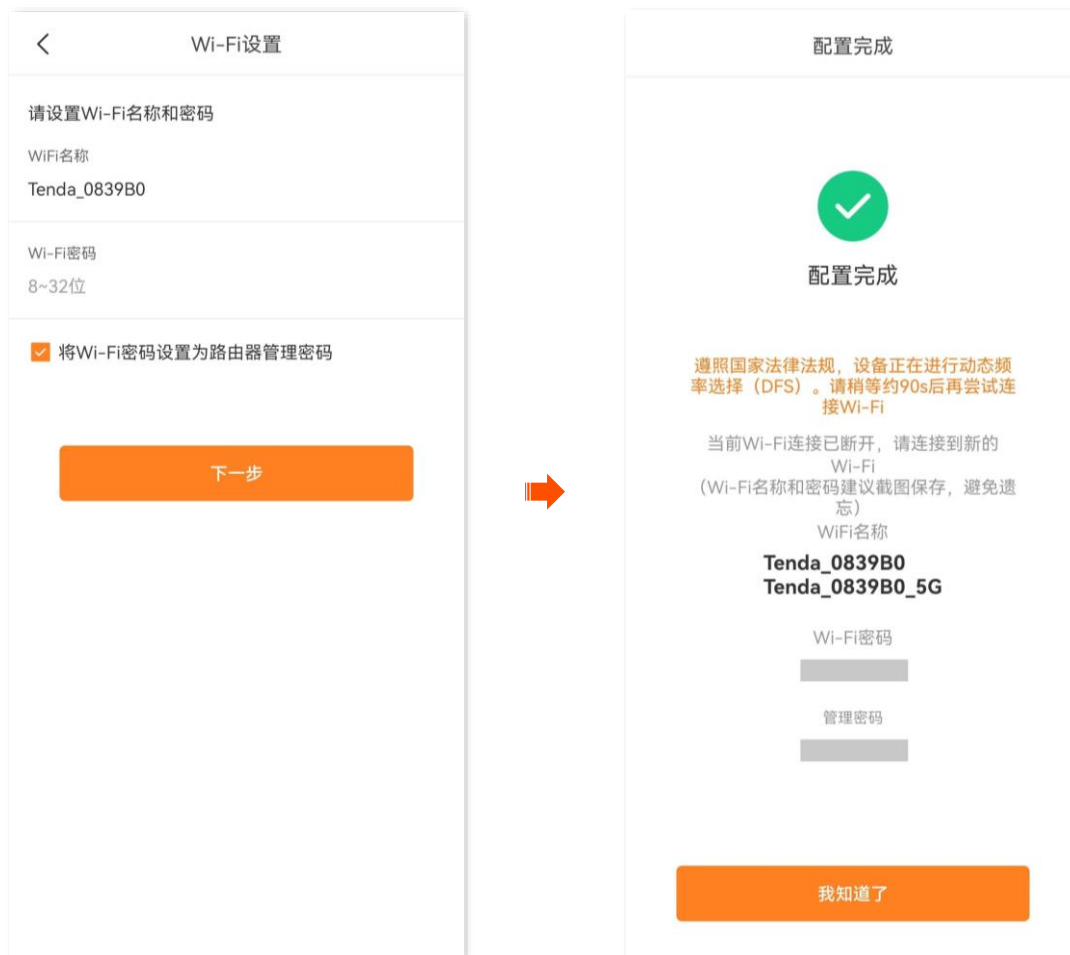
Wi-Fi设置

请设置Wi-Fi名称和密码

WiFi名称

Tenda_0839B0

Wi-Fi密码

8~32位

将Wi-Fi密码设置为路由器管理密码

下一步

配置完成

配置完成

遵照国家法律法规，设备正在进行动态频率选择（DFS）。请稍等约90s后再尝试连接Wi-Fi

当前Wi-Fi连接已断开，请连接到新的Wi-Fi
（Wi-Fi名称和密码建议截图保存，避免遗忘）

WiFi名称

Tenda_0839B0
Tenda_0839B0_5G

Wi-Fi密码

管理密码

我知道了